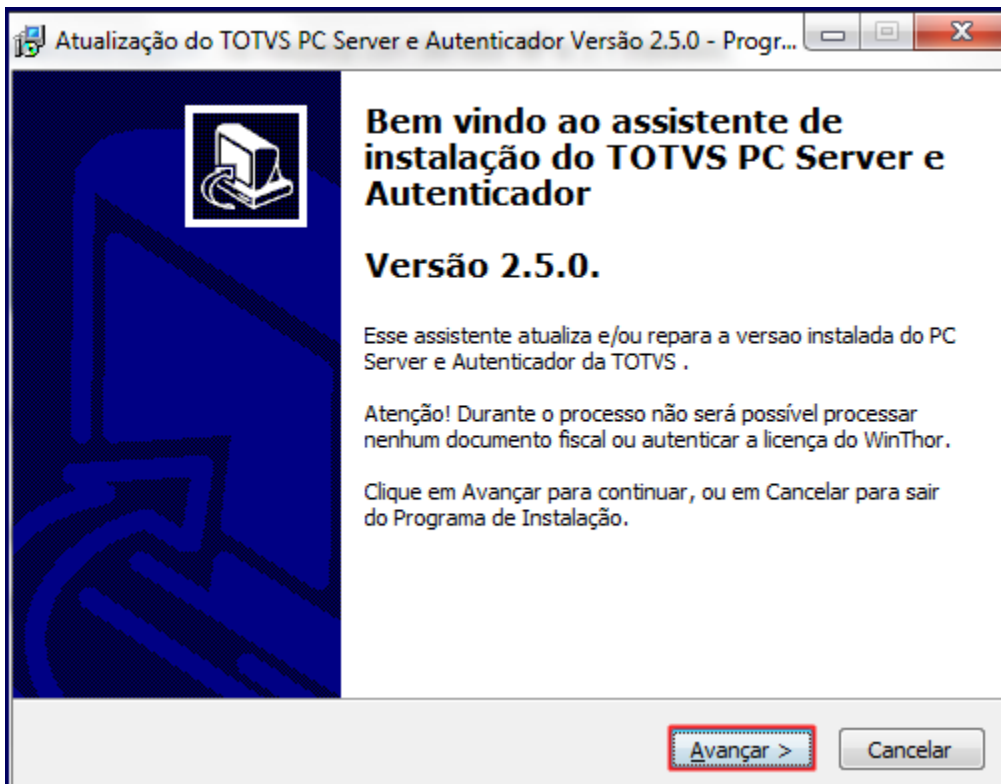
Atualização do TOTVS PC Server e Autenticador Versão 2.5.0 - Progr...

Bem vindo ao assistente de instalação do TOTVS PC Server e Autenticador

Versão 2.5.0.

Esse assistente atualiza e/ou repara a versao instalada do PC Server e Autenticador da TOTVS .

Atenção! Durante o processo não será possível processar nenhum documento fiscal ou autenticar a licença do WinThor.

Clique em Avançar para continuar, ou em Cancelar para sair do Programa de Instalação.

Avançar >

Cancelar